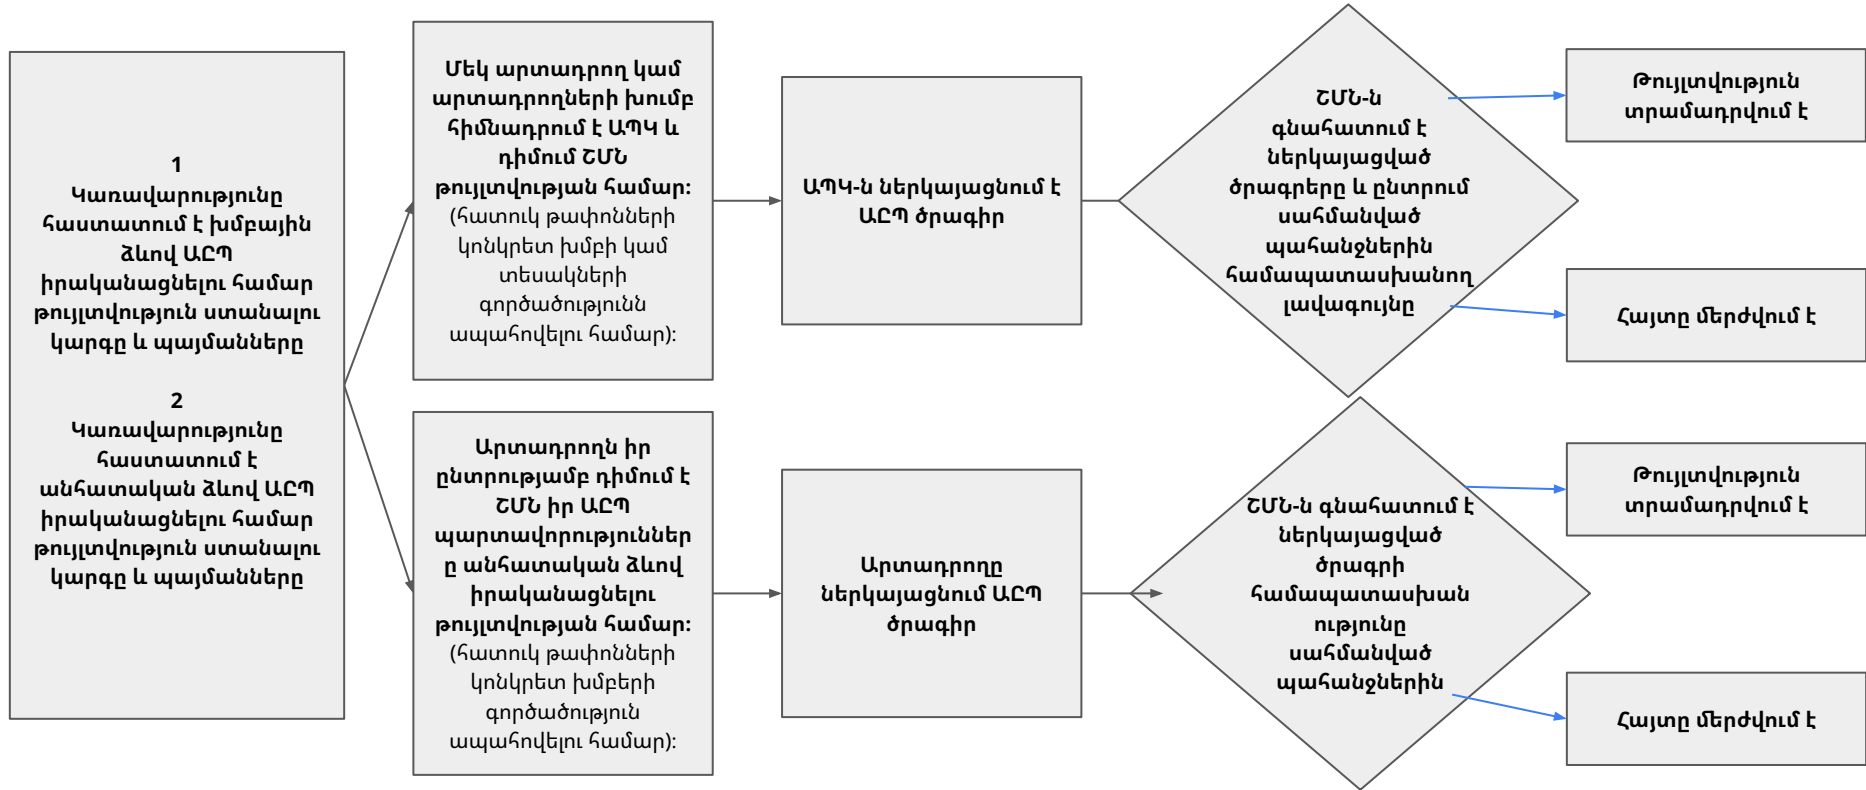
1
Կառավարությունը հաստատում է խմբային ձևով ԱԸՊ իրականացնելու համար թույլտվություն ստանալու կարգը և պայմանները

2
Կառավարությունը հաստատում է անհատական ձևով ԱԸՊ իրականացնելու համար թույլտվություն ստանալու կարգը և պայմանները

Մեկ արտադրող կամ արտադրողների խումբ հիմնադրում է ԱՊԿ և դիմում ՇՄՆ թույլտվության համար: (հատուկ թափոնների կոնկրետ խմբի կամ տեսակների գործածությունն ապահովելու համար):

ԱՊԿ-ն ներկայացնում է ԱԸՊ ծրագիր

ՇՄՆ-ն գնահատում է ներկայացված ծրագրերը և ընտրում սահմանված պահանջներին համապատասխանող լավագույնը

Թույլտվություն տրամադրվում է

Հայտը մերժվում է

Արտադրողն իր ընտրությամբ դիմում է ՇՄՆ իր ԱԸՊ պարտավորությունները անհատական ձևով իրականացնելու թույլտվության համար: (հատուկ թափոնների կոնկրետ խմբերի գործածություն ապահովելու համար):

Արտադրողը ներկայացնում ԱԸՊ ծրագիր

ՇՄՆ-ն գնահատում է ներկայացված ծրագրի համապատասխանությունը սահմանված պահանջներին

Թույլտվություն տրամադրվում է

Հայտը մերժվում է